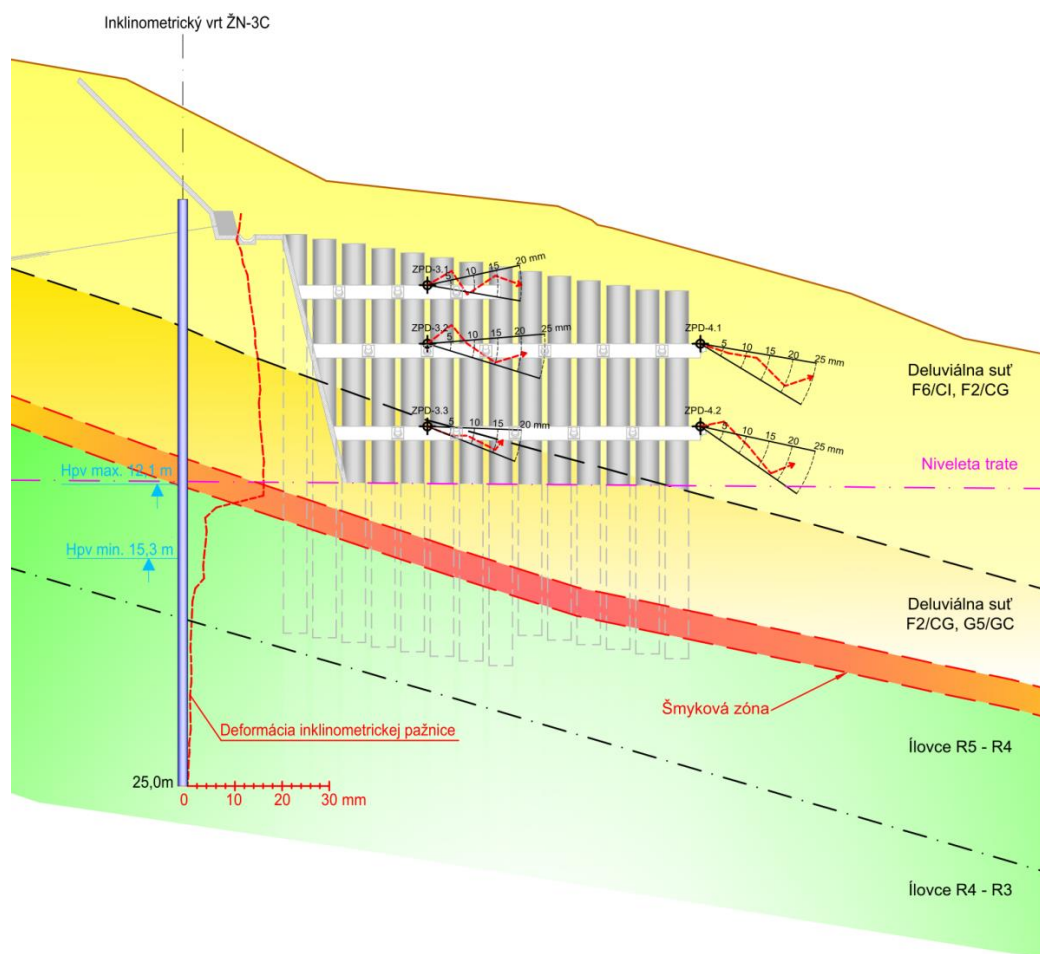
Inklinometrický vrt ŽN-3C

ZPD-3.1
5 10 15 20 mm

ZPD-3.2
5 10 15 20 25 mm

ZPD-4.1
5 10 15 20 25 mm

ZPD-3.3
5 10 15 20 mm

ZPD-4.2
5 10 15 20 25 mm

Deluviálna suť
F6/CI, F2/CG

Niveleta trate

Hpv max. 12,1 m

Hpv min. 15,3 m

Deluviálna suť
F2/CG, G5/GC

Šmyková zóna

Deformácia inklinometrickej pažnice

Ílovce R5 - R4

25,0m

0 10 20 30 mm

Ílovce R4 - R3